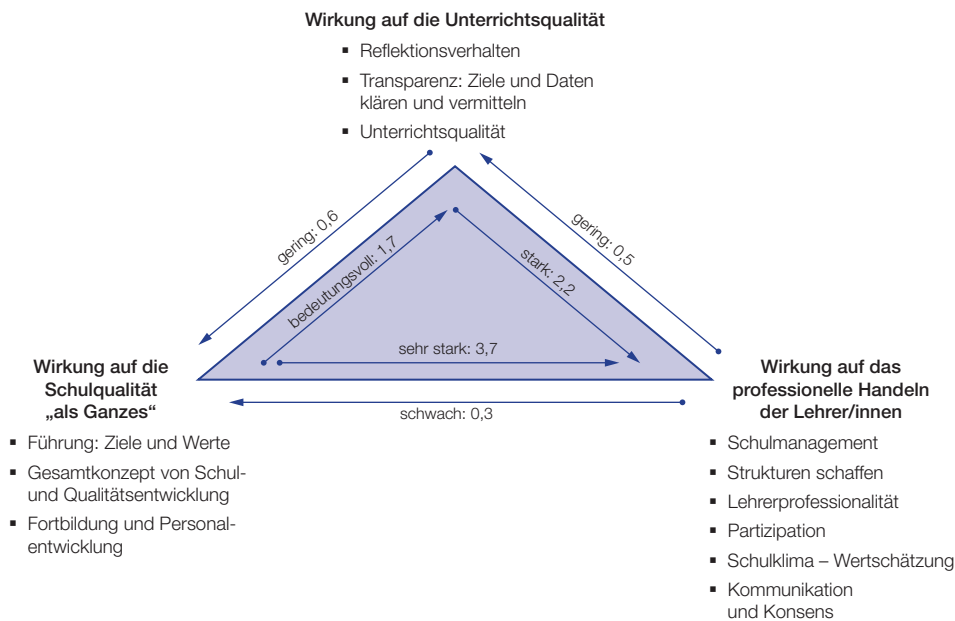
**Wirkung auf die Unterrichtsqualität**

- Reflektionsverhalten
- Transparenz: Ziele und Daten klären und vermitteln
- Unterrichtsqualität

gering: 0,6

gering: 0,5

bedeutungsvoll: 1,7

stark: 2,2

sehr stark: 3,7

schwach: 0,3

**Wirkung auf die Schulqualität „als Ganzes“**

- Führung: Ziele und Werte
- Gesamtkonzept von Schul- und Qualitätsentwicklung
- Fortbildung und Personalentwicklung

**Wirkung auf das professionelle Handeln der Lehrer/innen**

- Schulmanagement
- Strukturen schaffen
- Lehrerprofessionalität
- Partizipation
- Schulklima – Wertschätzung
- Kommunikation und Konsens